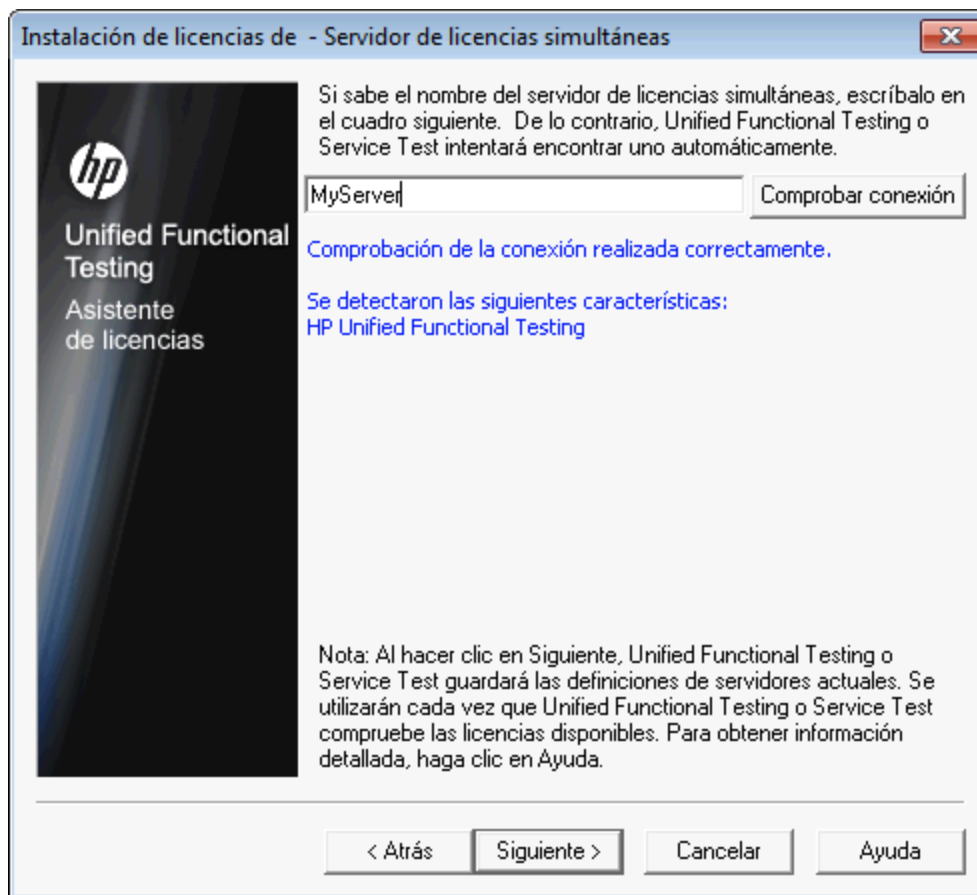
Instalación de licencias de - Servidor de licencias simultáneas

hp

Unified Functional Testing

Asistente de licencias

Si sabe el nombre del servidor de licencias simultáneas, escríbalo en el cuadro siguiente. De lo contrario, Unified Functional Testing o Service Test intentará encontrar uno automáticamente.

MyServer

Comprobar conexión

Comprobación de la conexión realizada correctamente.

Se detectaron las siguientes características:
HP Unified Functional Testing

Nota: Al hacer clic en Siguiente, Unified Functional Testing o Service Test guardará las definiciones de servidores actuales. Se utilizarán cada vez que Unified Functional Testing o Service Test compruebe las licencias disponibles. Para obtener información detallada, haga clic en Ayuda.

< Atrás

Siguiente >

Cancelar

Ayuda